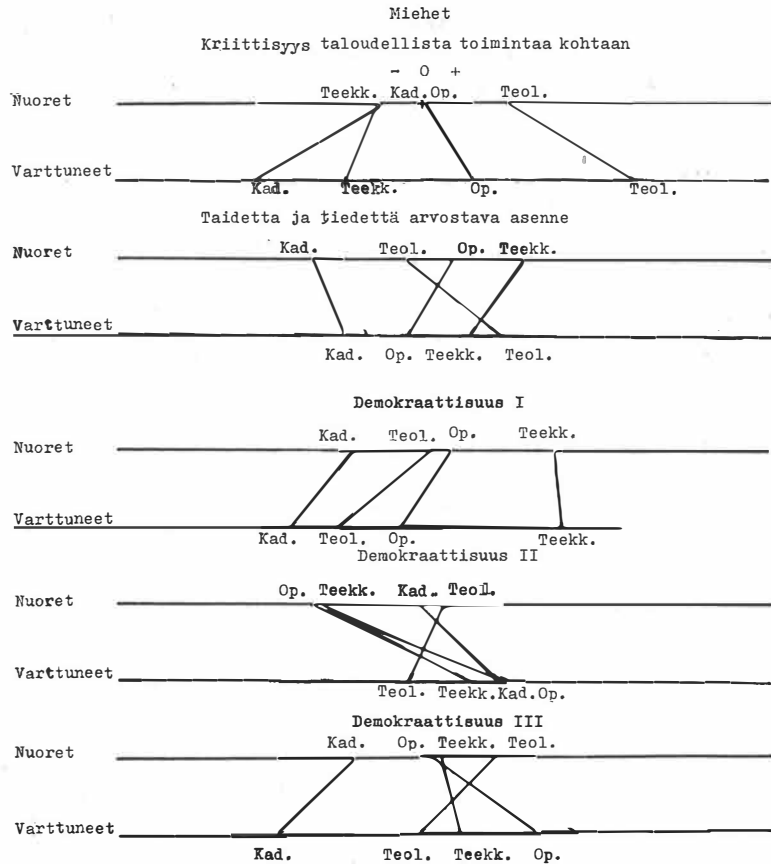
Miehet

Kriittisyys taloudellista toimintaa kohtaan

- 0 +

Nuoret Teekk. Kad. Op. Teol.

Varttuneet Kad. Teekk. Op. Teol.

Taidetta ja tiedettä arvostava asenne

Nuoret Kad. Teol. Op. Teekk.

Varttuneet Kad. Op. Teekk. Teol.

Demokraattisuus I

Nuoret Kad. Teol. Op. Teekk.

Varttuneet Kad. Teol. Op. Teekk.

Demokraattisuus II

Nuoret Op. Teekk. Kad. Teol.

Varttuneet Teol. Teekk. Kad. Op.

Demokraattisuus III

Nuoret Kad. Op. Teekk. Teol.

Varttuneet Kad. Teol. Teekk. Op.